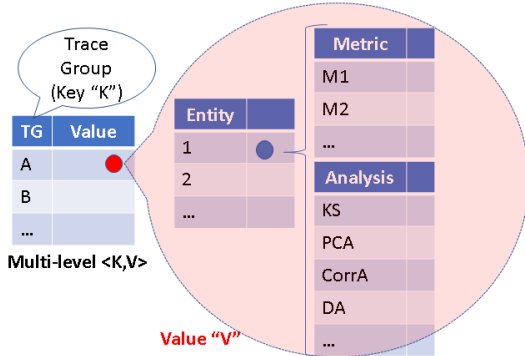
Trace Group (Key "K")

| TG | Value |
|---|---|
| A | |
| B | |
| ... | |

Multi-level <K,V>

| Entity | |
|---|---|
| 1 | |
| 2 | |
| ... | |

| Metric | |
|---|---|
| M1 | |
| M2 | |
| ... | |

| Analysis | |
|---|---|
| KS | |
| PCA | |
| CorrA | |
| DA | |
| ... | |

Value "V"